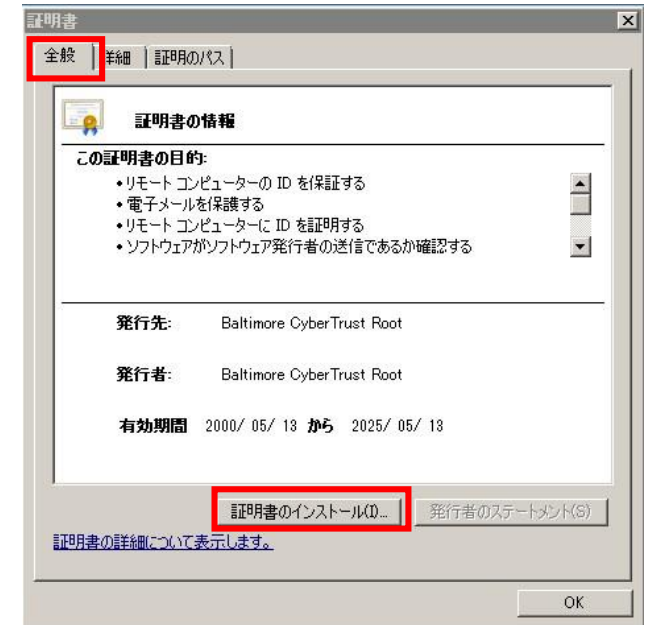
証明書

全般 | 詳細 | 証明のパス

証明書の情報

この証明書の目的:
• リモート コンピューターの ID を保証する
• 電子メールを保護する
• リモート コンピューターに ID を証明する
• ソフトウェアがソフトウェア発行者の送信であるか確認する

発行先: Baltimore CyberTrust Root

発行者: Baltimore CyberTrust Root

有効期間 2000/ 05/ 13 から 2025/ 05/ 13

証明書のインストール(I)...

発行者のステートメント(S)

証明書の詳細について表示します。

OK